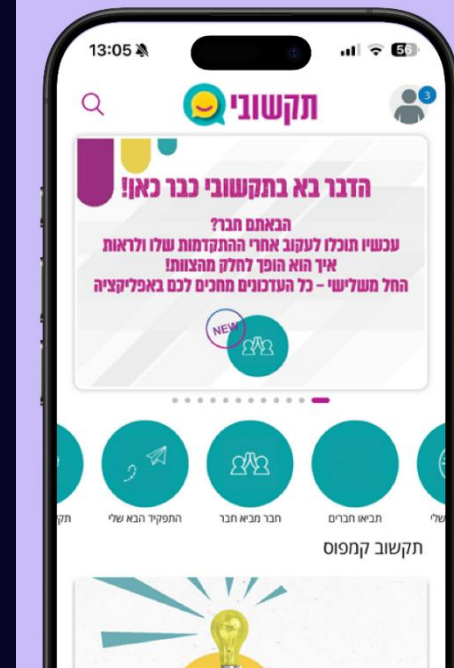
13:05
56

תקשובי

3

הדבר בא בתקשובי כבר כאן!

הבאתם חבר?
עכשיו תוכלו לעקוב אחרי ההתקדמות שלו ולראות איך הוא הופך לחלק מהצוות!
החל משלישי - כל העדכונים מחכים לכם באפליקציה

NEW

תק

התפקיד הבא שלי

חבר מביא חבר

תביאו חברים

שלי

תקשוב קמפוס